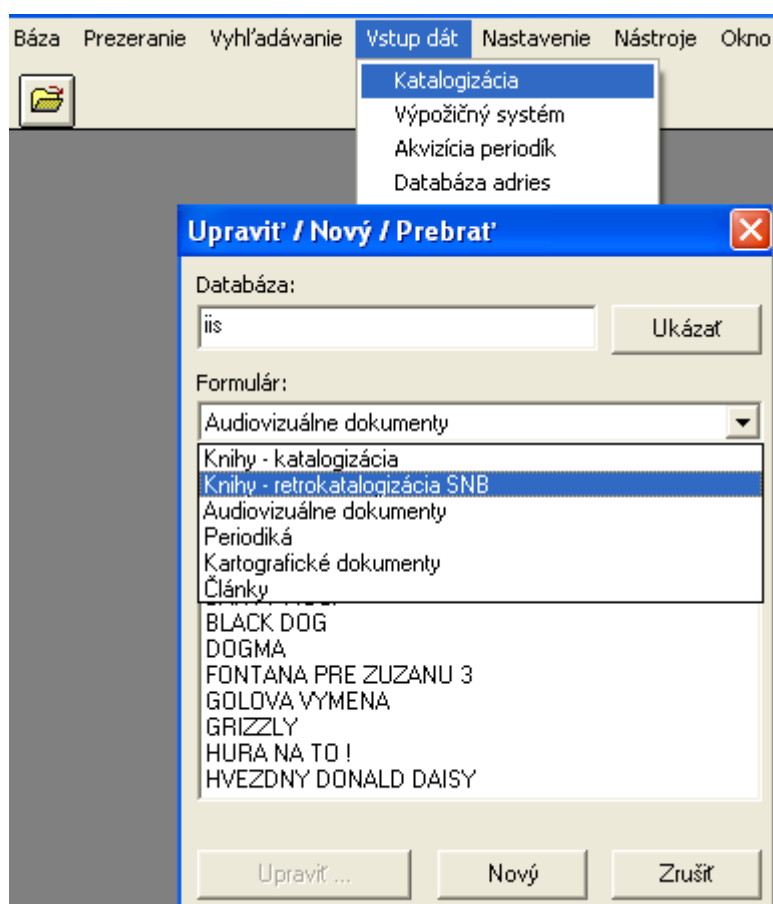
Báza Prezeranie Vyhľadávanie Vstup dát Nastavenie Nástroje Okno

Katalogizácia
Výpožičný systém
Akvizícia periodík
Databáza adries

Upraviť / Nový / Prebrať

Databáza:
iis
Ukázať

Formulár:
Audiovizuálne dokumenty

Knihy - katalogizácia
Knihy - retrokatalogizácia SNB
Audiovizuálne dokumenty
Periodiká
Kartografické dokumenty
Články

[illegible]
BLACK DOG
DOGMA
FONTANA PRE ZUZANU 3
GOLOVA VYMENA
GRIZZLY
HURA NA TO !
HVEZDNY DONALD DAISY

Upraviť ...
Nový
Zrušiť